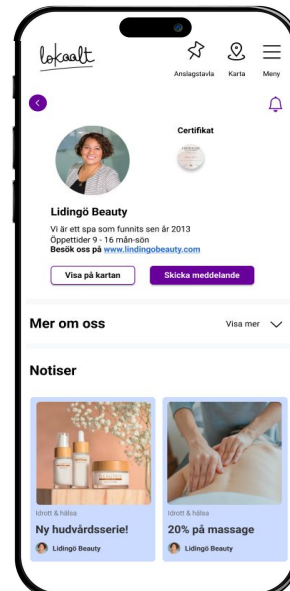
lokaalt

Anslagstavla

Karta

Meny

Certifikat

Lidingö Beauty

Vi är ett spa som funnits sen år 2013
Öppettider 9 - 16 mån-sön
Besök oss på www.lindingobeauty.com

Visa på kartan

Skicka meddelande

Mer om oss

Visa mer

Notiser

Idrott & hälsa

Ny hudvårdsserie!

Lidingö Beauty

Idrott & hälsa

20% på massage

Lidingö Beauty